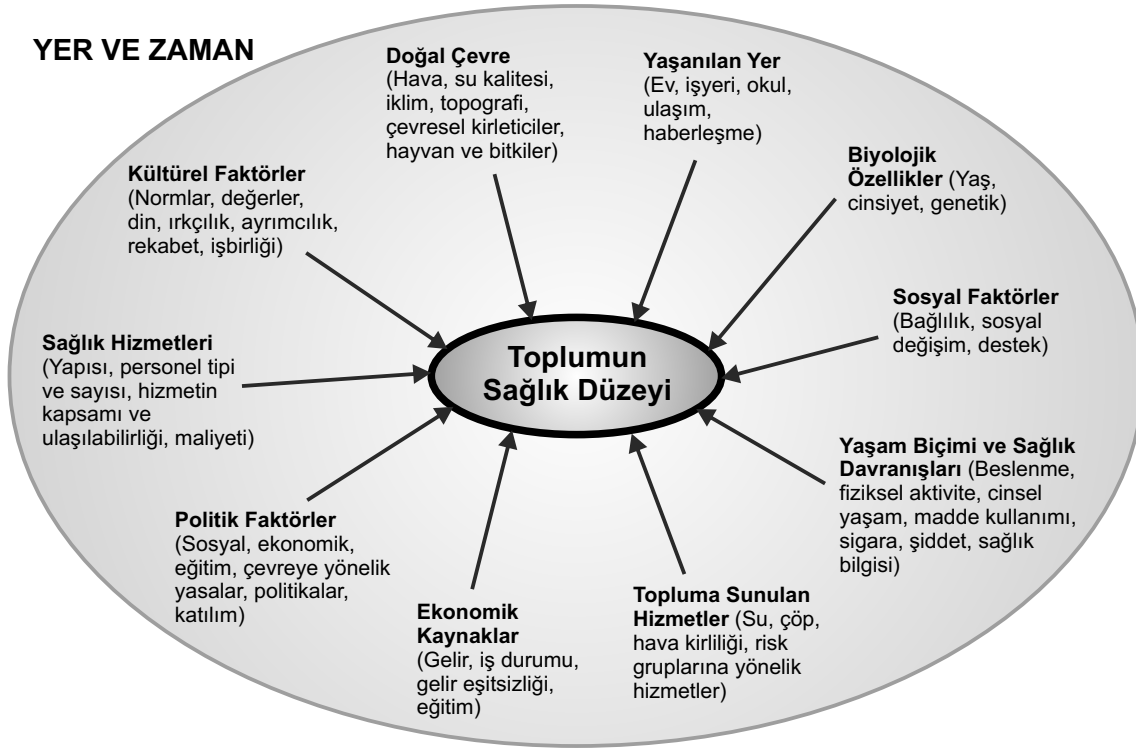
YER VE ZAMAN

Doğal Çevre (Hava, su kalitesi, iklim, topografi, çevresel kirleticiler, hayvan ve bitkiler)

Yaşanılan Yer (Ev, işyeri, okul, ulaşım, haberleşme)

Kültürel Faktörler (Normlar, değerler, din, ırkçılık, ayrımcılık, rekabet, işbirliği)

Biyolojik Özellikler (Yaş, cinsiyet, genetik)

Sosyal Faktörler (Bağlılık, sosyal değişim, destek)

Sağlık Hizmetleri (Yapısı, personel tipi ve sayısı, hizmetin kapsamı ve ulaşılabilirliği, maliyeti)

Toplumun Sağlık Düzeyi

Yaşam Biçimi ve Sağlık Davranışları (Beslenme, fiziksel aktivite, cinsel yaşam, madde kullanımı, sigara, şiddet, sağlık bilgisi)

Politik Faktörler (Sosyal, ekonomik, eğitim, çevreye yönelik yasalar, politikalar, katılım)

Ekonomik Kaynaklar (Gelir, iş durumu, gelir eşitsizliği, eğitim)

Topluma Sunulan Hizmetler (Su, çöp, hava kirliliği, risk gruplarına yönelik hizmetler)